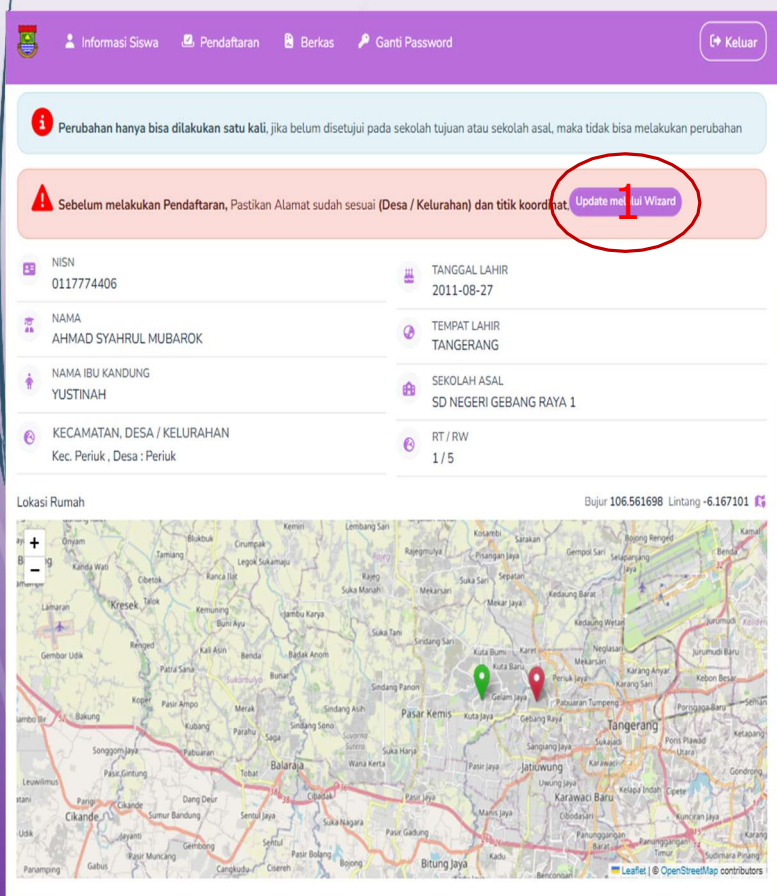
Informasi Siswa Pendaftaran Berkas Ganti Password Keluar

Perubahan hanya bisa dilakukan satu kali, jika belum disetujui pada sekolah tujuan atau sekolah asal, maka tidak bisa melakukan perubahan

Sebelum melakukan Pendaftaran, Pastikan Alamat sudah sesuai (Desa / Kelurahan) dan titik koordinat. Update melalui Wizard

1

NISN
0117774406

TANGGAL LAHIR
2011-08-27

NAMA
AHMAD SYAHRUL MUBAROK

TEMPAT LAHIR
TANGERANG

NAMA IBU KANDUNG
YUSTINAH

SEKOLAH ASAL
SD NEGERI GEBANG RAYA 1

KECAMATAN, DESA / KELURAHAN
Kec. Periuk , Desa : Periuk

RT / RW
1 / 5

Lokasi Rumah

Bujur 106.561698 Lintang -6.167101

+
−

Kemiri Lembang Sari Kosambi Sarakan Gempol Sari Blukbuk Cirumpak Rajeg Rajegmulya Pisangan Jaya Onyam Tamiang Legok Sukamaju Kanda Wali Cibetok Ranca Ilat Rajeg Suka Manah Suka Asih Sepatan Mekarsari Kresek Talok Kemuning Kedaung Barat Lamaran Buni Ayu Jambu Karya Mekar Jaya Suka Tani Gembor Udik Renged Kali Asin Benda Badak Anom Sindang Sari Kuta Bumi Patra Sana Sukamulya Kuta Baru Bunar Sindang Panon Gelam Jaya Periuk Jaya Karang Anyar Koper Pasir Ampo Sindang Asih Pasar Kemis Kuta Jaya Gebang Raya Tangerang Bakung Merak Kubang Sindang Sono Songgom Jaya Parahu Pabuaran Suka Harja Sangiang Jaya Balaraja Wana Kerta Pasir Jaya Jatiuwung Tobat Leuwilimus Pasir Gintung Cibadak Karawaci Baru Cikande Dang Deur Sumur Bandung Sentul Jaya Suka Nagara Pasir Gadung Gembong Sentul Cangkudu Pasir Bolang Bitung Jaya Kadu Gabus Pasir Muncang Ciserch Panaming Ketapang Gondrong Poris Plawad Kelapa Indah Cipete Kunciran Jaya Panunggangan Sudimara Pinang

Leaflet | © OpenStreetMap contributors